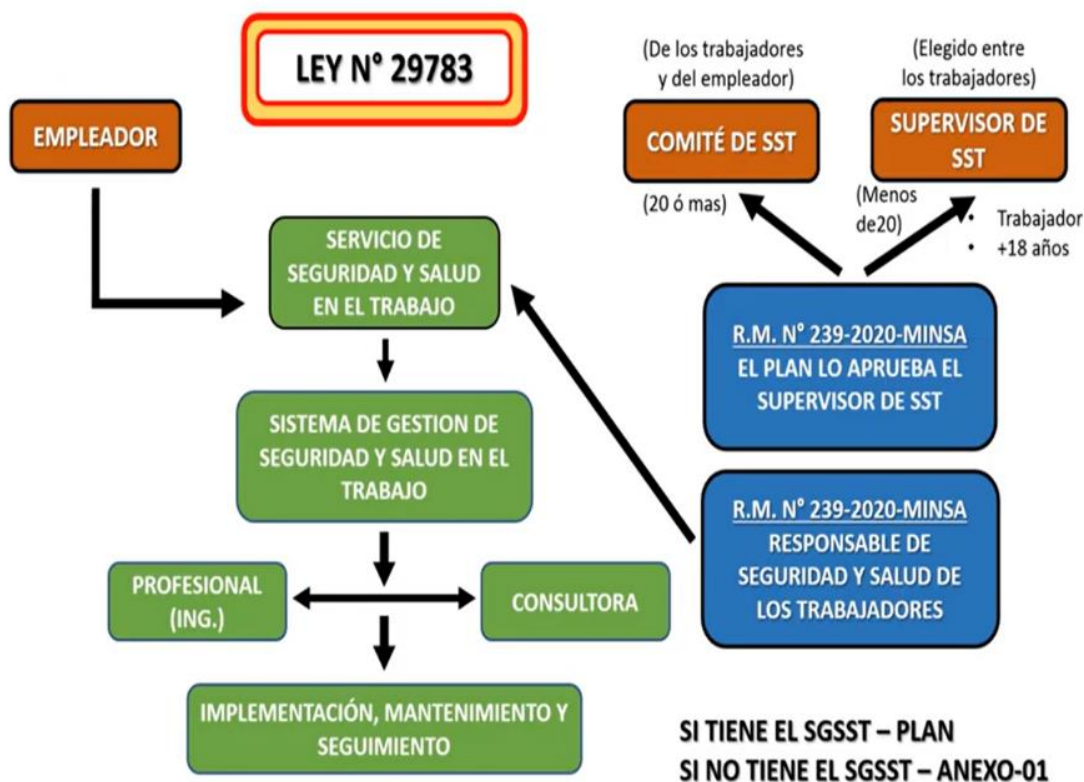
LEY N° 29783

EMPLEADOR

(De los trabajadores y del empleador)

COMITÉ DE SST

(Elegido entre los trabajadores)

SUPERVISOR DE SST

(20 ó mas)

(Menos de20)

- Trabajador
- +18 años

SERVICIO DE SEGURIDAD Y SALUD EN EL TRABAJO

R.M. N° 239-2020-MINSA
EL PLAN LO APRUEBA EL SUPERVISOR DE SST

SISTEMA DE GESTION DE SEGURIDAD Y SALUD EN EL TRABAJO

R.M. N° 239-2020-MINSA
RESPONSABLE DE SEGURIDAD Y SALUD DE LOS TRABAJADORES

PROFESIONAL (ING.)

CONSULTORA

IMPLEMENTACIÓN, MANTENIMIENTO Y SEGUIMIENTO

SI TIENE EL SGSST – PLAN
SI NO TIENE EL SGSST – ANEXO-01